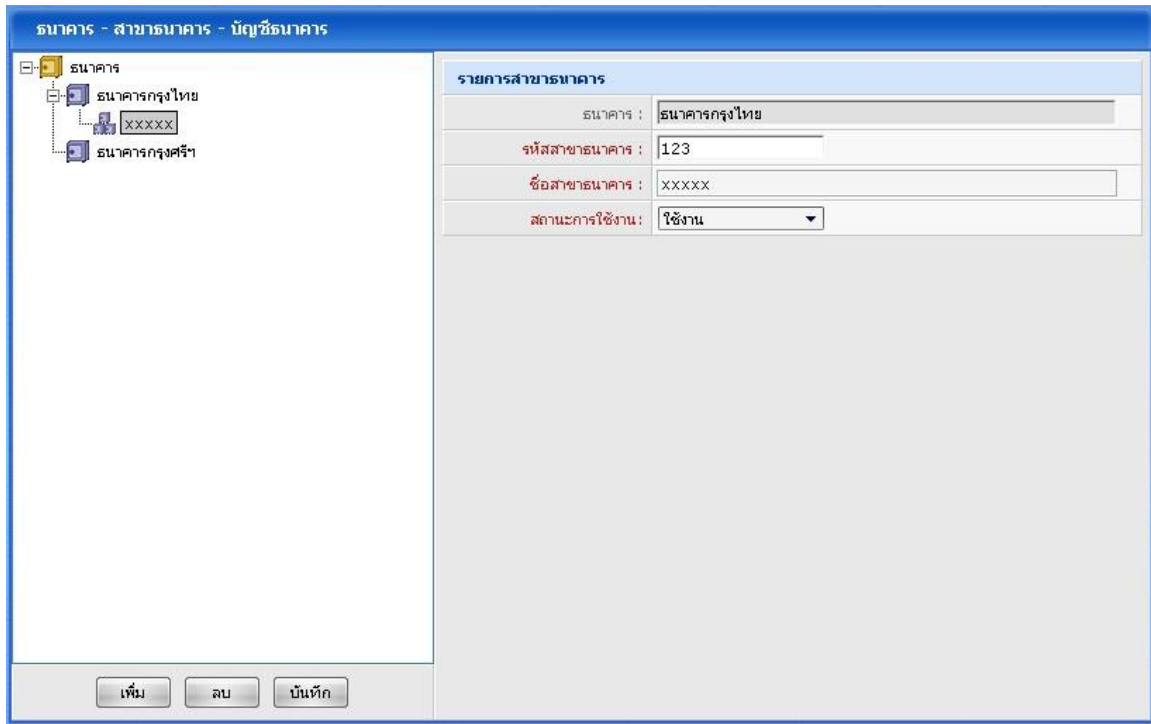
ธนาคาร - สาขาธนาคาร - บัญชีธนาคาร

ธนาคาร
ธนาคารกรุงไทย
xxxxx
ธนาคารกรุงศรีฯ

รายการสาขาธนาคาร

ธนาคาร : ธนาคารกรุงไทย
รหัสสาขาธนาคาร : 123
ชื่อสาขาธนาคาร : xxxxx
สถานะการใช้งาน : ใช้งาน

เพิ่ม
ลบ
บันทึก